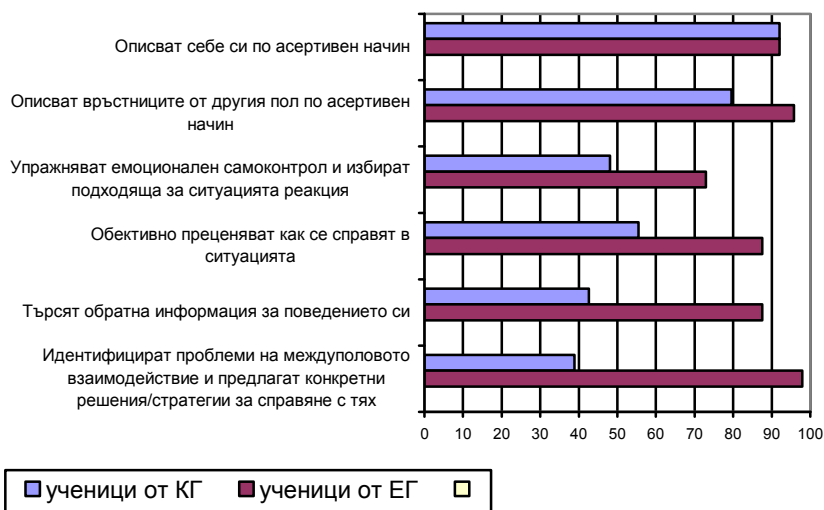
Описват себе си по асертивен начин

Описват връстниците от другия пол по асертивен начин

Упражняват емоционален самоконтрол и избират подходяща за ситуацията реакция

Обективно преценяват как се справят в ситуацията

Търсят обратна информация за поведението си

Идентифицират проблеми на междуполовото взаимодействие и предлагат конкретни решения/стратегии за справяне с тях

0 10 20 30 40 50 60 70 80 90 100

ученици от КГ ученици от ЕГ